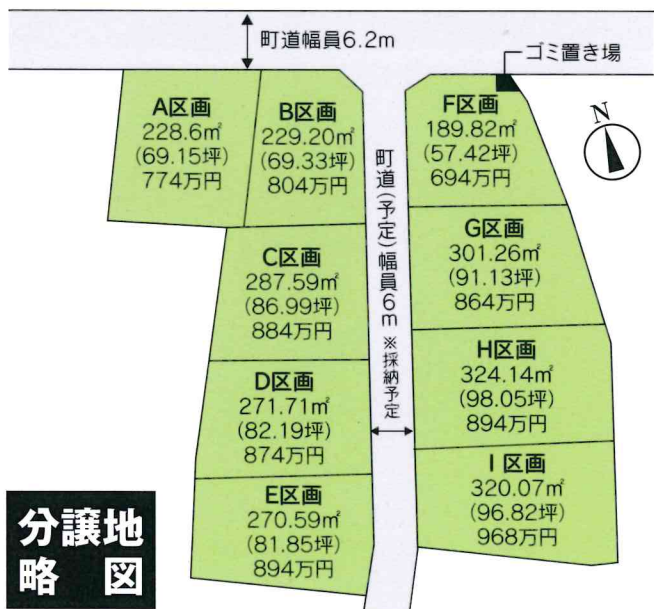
町道幅員6.2m

ゴミ置き場

N

A区画
228.6㎡
(69.15坪)
774万円

B区画
229.20㎡
(69.33坪)
804万円

F区画
189.82㎡
(57.42坪)
694万円

町道(予定)幅員6m
※採納予定

C区画
287.59㎡
(86.99坪)
884万円

G区画
301.26㎡
(91.13坪)
864万円

D区画
271.71㎡
(82.19坪)
874万円

H区画
324.14㎡
(98.05坪)
894万円

E区画
270.59㎡
(81.85坪)
894万円

I区画
320.07㎡
(96.82坪)
968万円

分譲地
略図